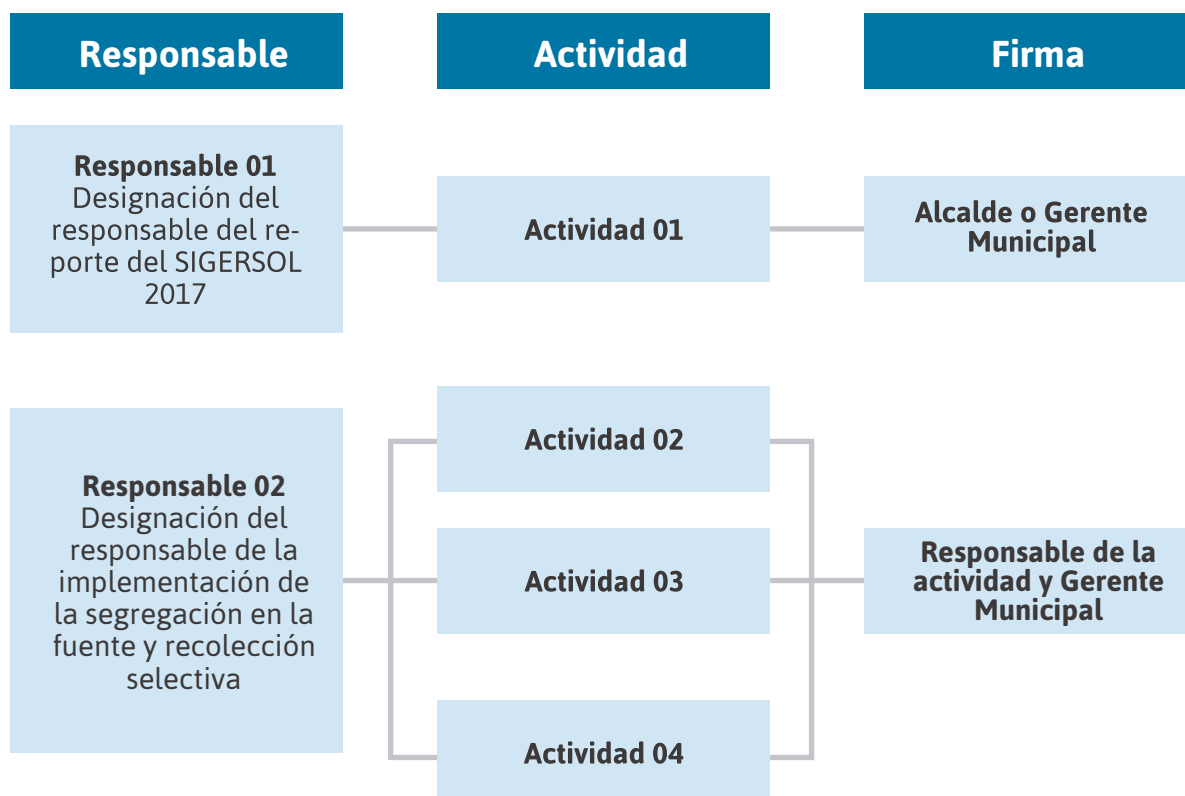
Responsable

Actividad

Firma

Responsable 01
Designación del responsable del reporte del SIGERSOL 2017

Actividad 01

Alcalde o Gerente Municipal

Responsable 02
Designación del responsable de la implementación de la segregación en la fuente y recolección selectiva

Actividad 02

Actividad 03

Actividad 04

Responsable de la actividad y Gerente Municipal